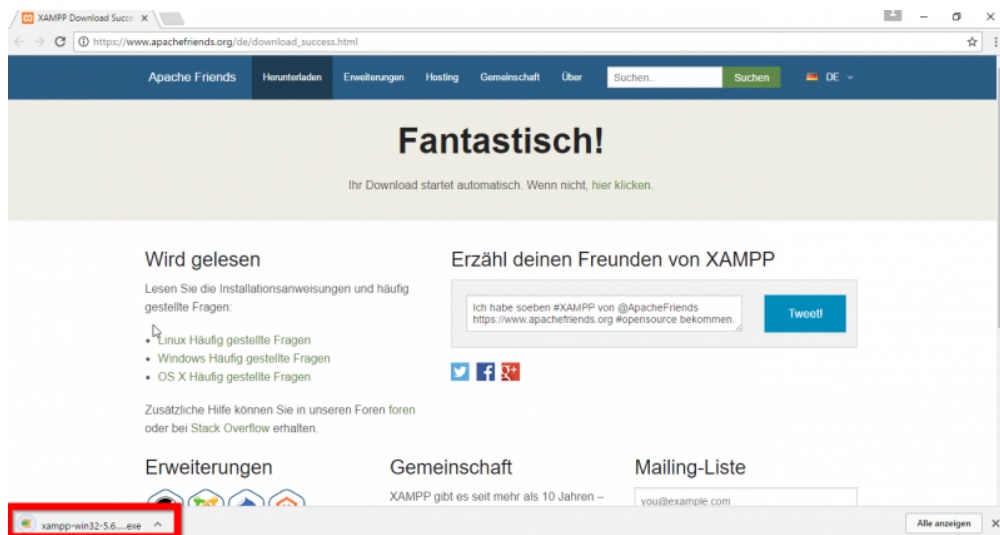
XAMPP Download Succe ×

https://www.apachefriends.org/de/download_success.html

Apache Friends Herunterladen Erweiterungen Hosting Gemeinschaft Über Suchen.. Suchen DE

Fantastisch!

Ihr Download startet automatisch. Wenn nicht, hier klicken.

Wird gelesen

Lesen Sie die Installationsanweisungen und häufig gestellte Fragen:

- Linux Häufig gestellte Fragen
- Windows Häufig gestellte Fragen
- OS X Häufig gestellte Fragen

Zusätzliche Hilfe können Sie in unseren Foren foren oder bei Stack Overflow erhalten.

Erzähl deinen Freunden von XAMPP

Ich habe soeben #XAMPP von @ApacheFriends https://www.apachefriends.org #opensource bekommen.

Tweet!

Erweiterungen

Gemeinschaft

XAMPP gibt es seit mehr als 10 Jahren –

Mailing-Liste

you@example.com

xampp-win32-5.6....exe

Alle anzeigen